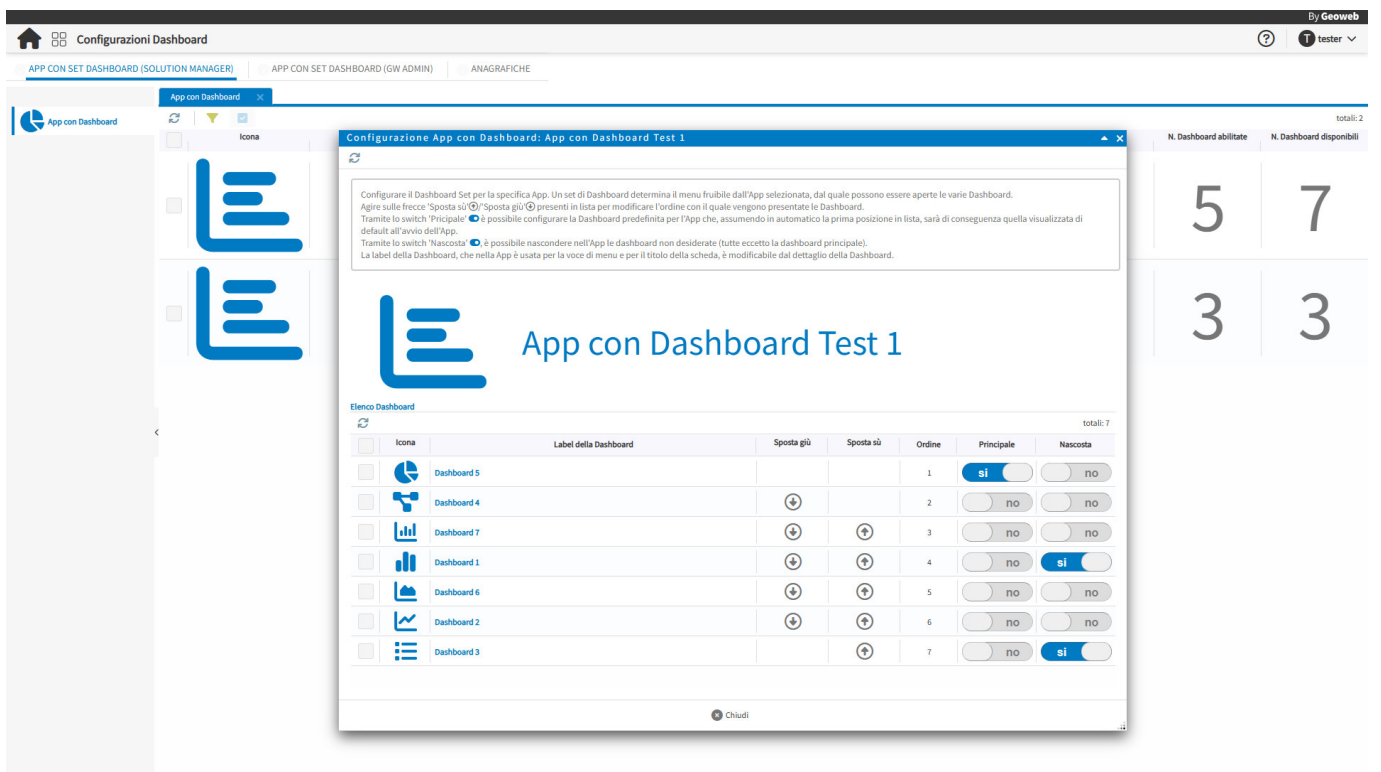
By Geoweb

Configurazioni Dashboard

tester

APP CON SET DASHBOARD (SOLUTION MANAGER) APP CON SET DASHBOARD (GW ADMIN) ANAGRAFICHE

App con Dashboard

App con Dashboard

totali: 2

Icona

N. Dashboard abilitate N. Dashboard disponibili

5 7

3 3

Configurazione App con Dashboard: App con Dashboard Test 1

Configurare il Dashboard Set per la specifica App. Un set di Dashboard determina il menu fruibile dall'App selezionata, dal quale possono essere aperte le varie Dashboard.
Agire sulle frecce 'Sposta su'/'Sposta giù' presenti in lista per modificare l'ordine con il quale vengono presentate le Dashboard.
Tramite lo switch 'Pricipale' è possibile configurare la Dashboard predefinita per l'App che, assumendo in automatico la prima posizione in lista, sarà di conseguenza quella visualizzata di default all'avvio dell'App.
Tramite lo switch 'Nascosta', è possibile nascondere nell'App le dashboard non desiderate (tutte eccetto la dashboard principale).
La label della Dashboard, che nella App è usata per la voce di menu e per il titolo della scheda, è modificabile dal dettaglio della Dashboard.

App con Dashboard Test 1

Elenco Dashboard

totali: 7

| | Icona | Label della Dashboard | Sposta giù | Sposta sù | Ordine | Principale | Nascosta |
|---|---|---|---|---|---|---|---|
| | | Dashboard 5 | | | 1 | si | no |
| | | Dashboard 4 | | | 2 | no | no |
| | | Dashboard 7 | | | 3 | no | no |
| | | Dashboard 1 | | | 4 | no | si |
| | | Dashboard 6 | | | 5 | no | no |
| | | Dashboard 2 | | | 6 | no | no |
| | | Dashboard 3 | | | 7 | no | si |

Chiudi